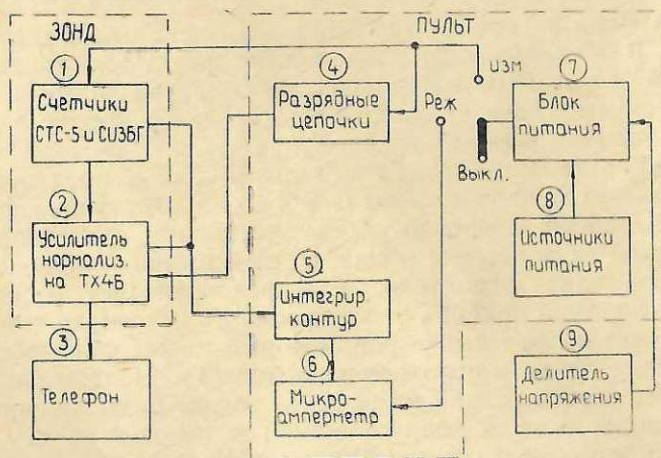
ЗОНД

ПУЛЬТ

1
Счетчики СТС-5 и СИ3БГ

2
Усилитель нормализ. на ТХ4Б

3
Телефон

4
Разрядные цепочки

5
Интегрир. контур

6
Микро-амперметр

Изм

Реж

Выкл.

7
Блок питания

8
Источники питания

9
Делитель напряжения